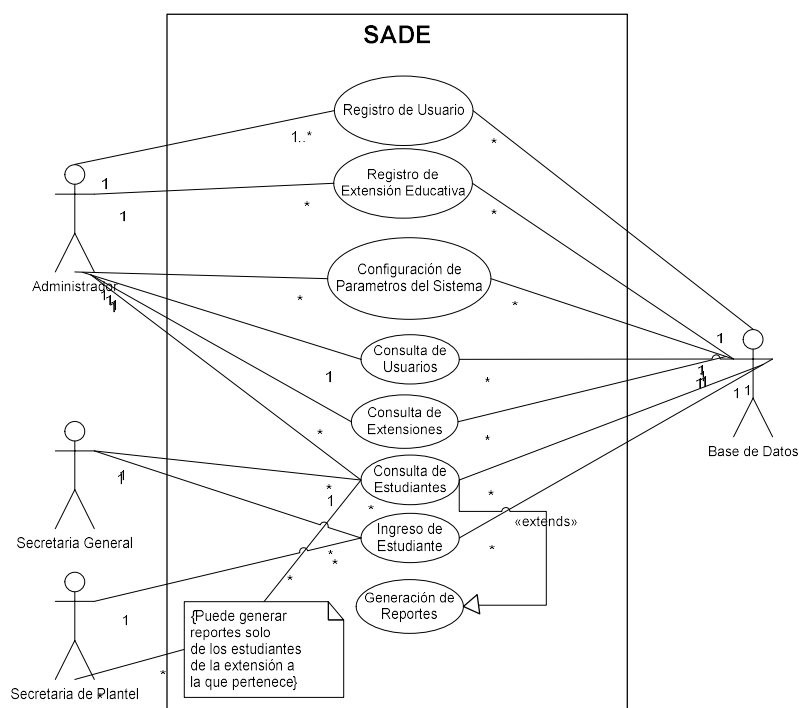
SADE

Registro de Usuario

Registro de Extensión Educativa

Configuración de Parametros del Sistema

Consulta de Usuarios

Consulta de Extensiones

Consulta de Estudiantes

Ingreso de Estudiante

Generación de Reportes

«extends»

{Puede generar reportes solo de los estudiantes de la extensión a la que pertenece}

Administrador

Secretaria General

Secretaria de Plantel

Base de Datos

1..*
1
1
*
*
*
*
*
1
1
1
*
*
*
*
1
1
*
*
1
*
*
*
*
1
*
1
1
1
1 1